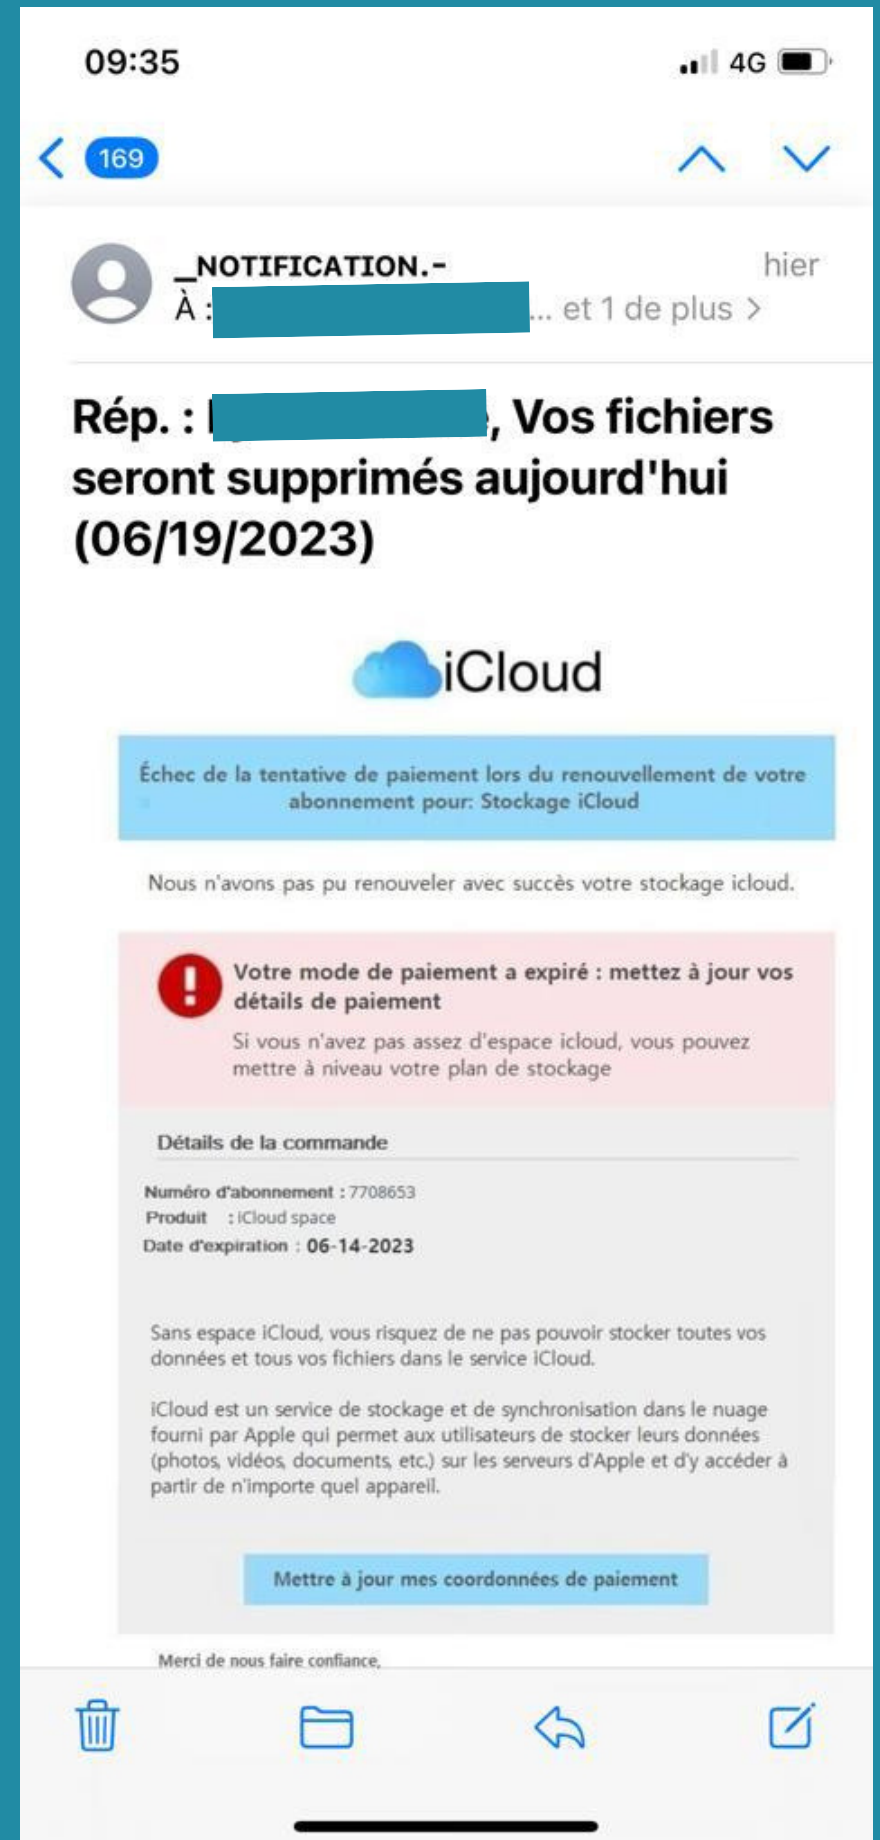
09:35

4G

169

_NOTIFICATION.-

hier

À : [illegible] ... et 1 de plus >

Rép. : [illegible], Vos fichiers seront supprimés aujourd'hui (06/19/2023)

iCloud

Échec de la tentative de paiement lors du renouvellement de votre abonnement pour: Stockage iCloud

Nous n'avons pas pu renouveler avec succès votre stockage icloud.

Votre mode de paiement a expiré : mettez à jour vos détails de paiement

Si vous n'avez pas assez d'espace icloud, vous pouvez mettre à niveau votre plan de stockage

Détails de la commande

Numéro d'abonnement : 7708653
Produit : iCloud space
Date d'expiration : 06-14-2023

Sans espace iCloud, vous risquez de ne pas pouvoir stocker toutes vos données et tous vos fichiers dans le service iCloud.

iCloud est un service de stockage et de synchronisation dans le nuage fourni par Apple qui permet aux utilisateurs de stocker leurs données (photos, vidéos, documents, etc.) sur les serveurs d'Apple et d'y accéder à partir de n'importe quel appareil.

Mettre à jour mes coordonnées de paiement

Merci de nous faire confiance,